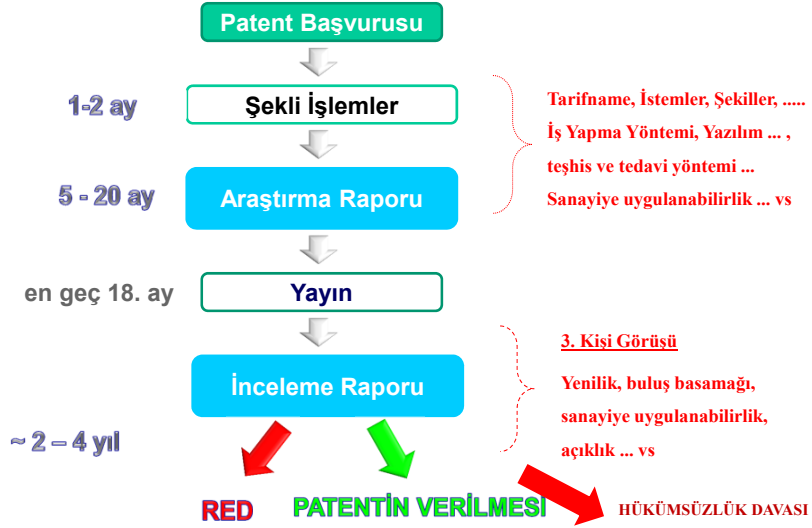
Patent Başvurusu

1-2 ay

Şekli İşlemler

Tarifname, İstemler, Şekiller, .....
İş Yapma Yöntemi, Yazılım ... ,
teşhis ve tedavi yöntemi ...
Sanayiye uygulanabilirlik ... vs

5 - 20 ay

Araştırma Raporu

en geç 18. ay

Yayın

3. Kişi Görüşü

Yenilik, buluş basamağı,
sanayiye uygulanabilirlik,
açıklık ... vs

İnceleme Raporu

~ 2 – 4 yıl

RED

PATENTİN VERİLMESİ

HÜKÜMSÜZLÜK DAVASI